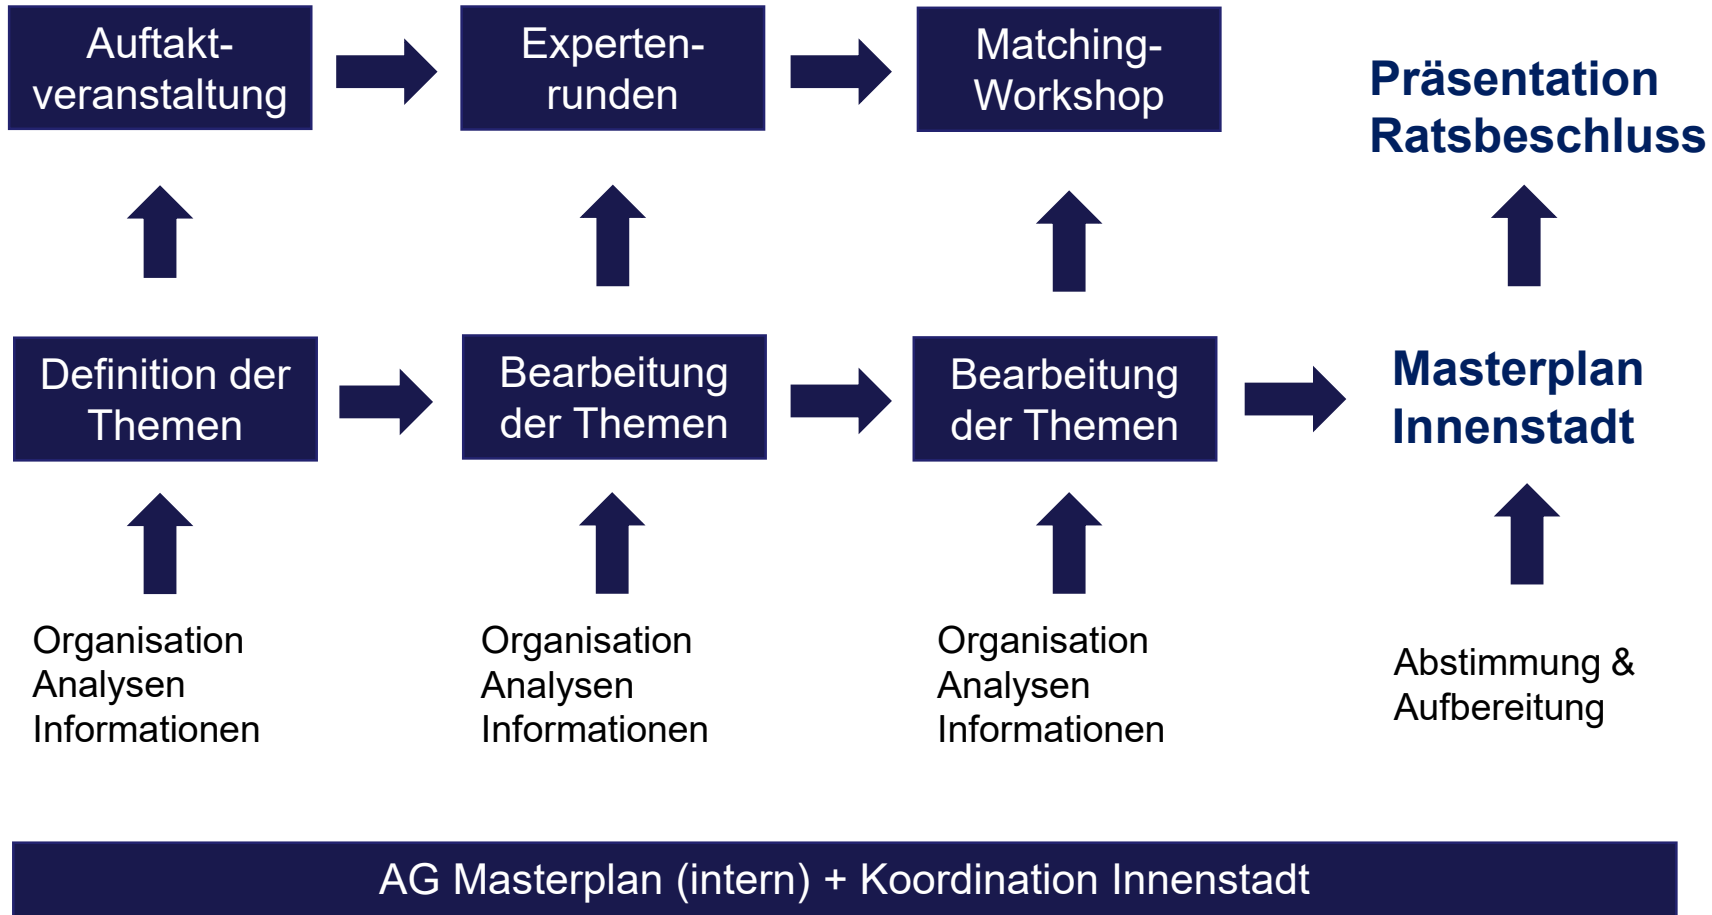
Auftaktveranstaltung

Expertenrunden

Matching-Workshop

Präsentation
Ratsbeschluss

Definition der Themen

Bearbeitung der Themen

Bearbeitung der Themen

Masterplan
Innenstadt

Organisation
Analysen
Informationen

Organisation
Analysen
Informationen

Organisation
Analysen
Informationen

Abstimmung &
Aufbereitung

AG Masterplan (intern) + Koordination Innenstadt